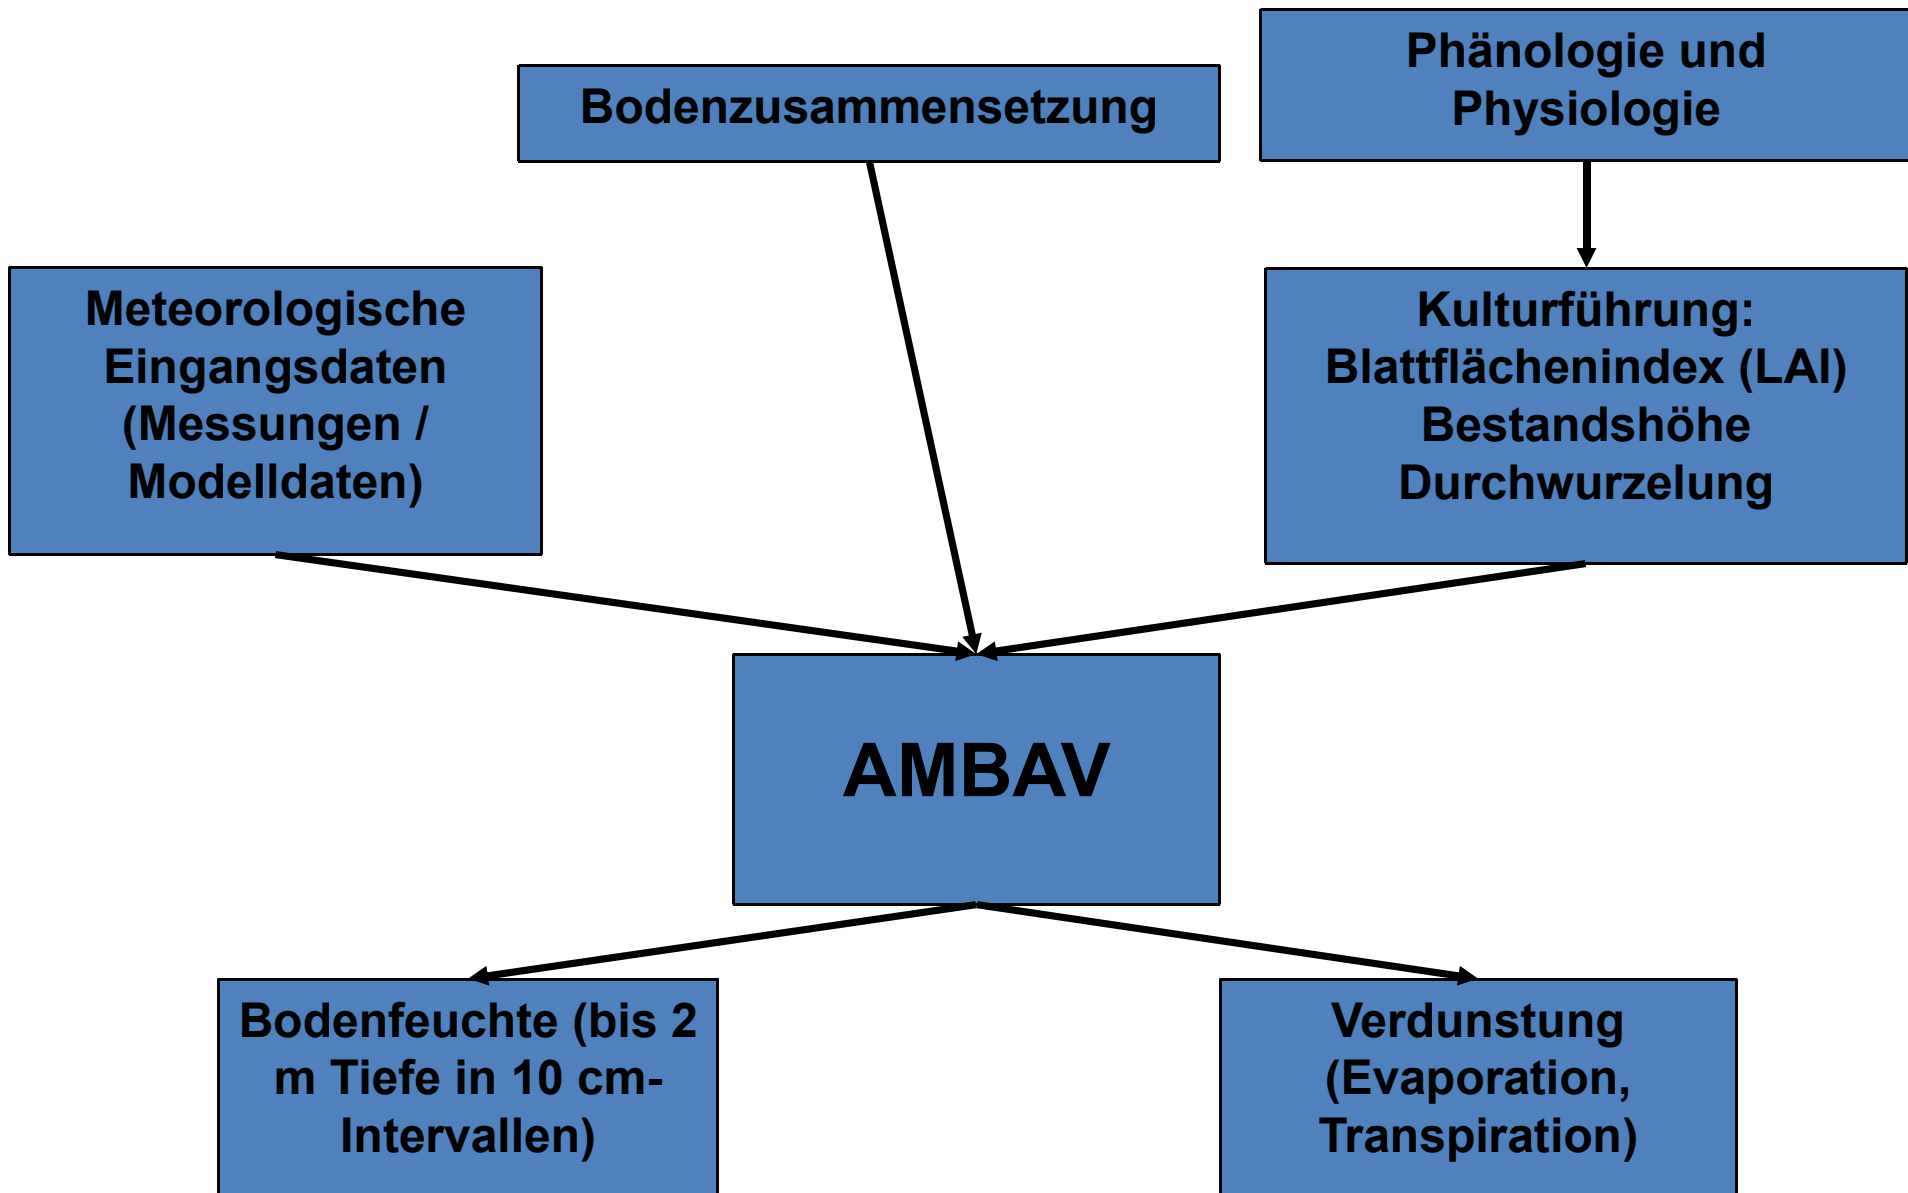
Bodenzusammensetzung

Phänologie und Physiologie

Meteorologische Eingangsdaten (Messungen / Modelldaten)

Kulturführung: Blattflächenindex (LAI) Bestandshöhe Durchwurzelung

AMBAV

Bodenfeuchte (bis 2 m Tiefe in 10 cm-Intervallen)

Verdunstung (Evaporation, Transpiration)